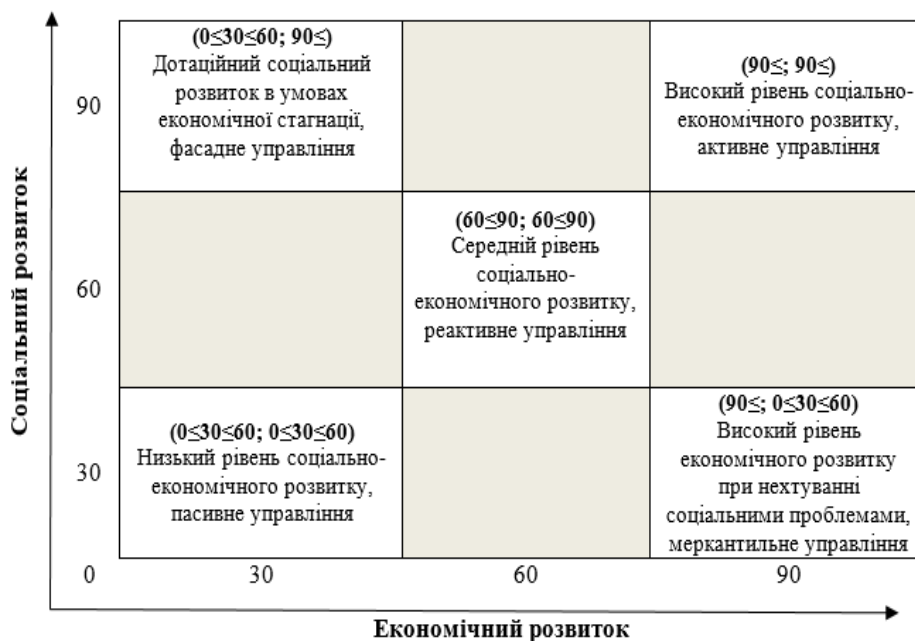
Соціальний розвиток

90

60

30

0

(0≤30≤60; 90≤)
Дотаційний соціальний розвиток в умовах економічної стагнації, фасадне управління

(90≤; 90≤)
Високий рівень соціально-економічного розвитку, активне управління

(60≤90; 60≤90)
Середній рівень соціально-економічного розвитку, реактивне управління

(0≤30≤60; 0≤30≤60)
Низький рівень соціально-економічного розвитку, пасивне управління

(90≤; 0≤30≤60)
Високий рівень економічного розвитку при нехтуванні соціальними проблемами, меркантильне управління

30

60

90

Економічний розвиток